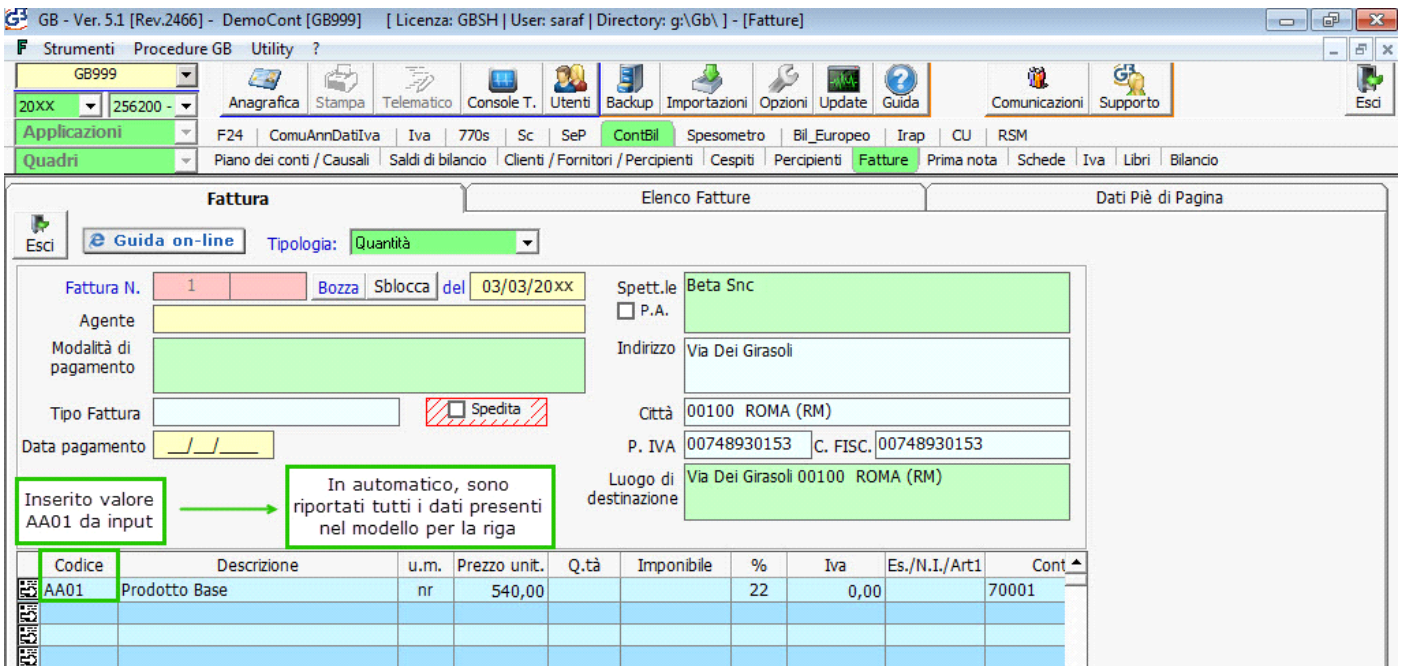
GB - Ver. 5.1 [Rev.2466] - DemoCont [GB999] [ Licenza: GBSH | User: saraf | Directory: g:\Gb\ ] - [Fatture]

Strumenti Procedure GB Utility ?

GB999
20XX 256200 -
Anagrafica Stampa Telematico Console T. Utenti Backup Importazioni Opzioni Update Guida Comunicazioni Supporto Esci

Applicazioni
F24 | ComuAnnDatiIva | Iva | 770s | Sc | SeP | ContBil | Spesometro | Bil_Europeo | Irap | CU | RSM

Quadri
Piano dei conti / Causali | Saldi di bilancio | Clienti / Fornitori / Percipienti | Cespiti | Percipienti | Fatture | Prima nota | Schede | Iva | Libri | Bilancio

Fattura | Elenco Fatture | Dati Piè di Pagina

Esci
Guida on-line
Tipologia: Quantità

Fattura N. 1 Bozza Sblocca del 03/03/20XX
Spett.le Beta Snc
P.A.
Agente
Modalità di pagamento
Indirizzo Via Dei Girasoli
Tipo Fattura
Spedita
Città 00100 ROMA (RM)
Data pagamento __/__/____
P. IVA 00748930153 C. FISC. 00748930153
Luogo di destinazione Via Dei Girasoli 00100 ROMA (RM)

Inserito valore AA01 da input

In automatico, sono riportati tutti i dati presenti nel modello per la riga

| Codice | Descrizione | u.m. | Prezzo unit. | Q.tà | Imponibile | % | Iva | Es./N.I./Art1 | Cont |
|---|---|---|---|---|---|---|---|---|---|
| AA01 | Prodotto Base | nr | 540,00 | | | 22 | 0,00 | | 70001 |